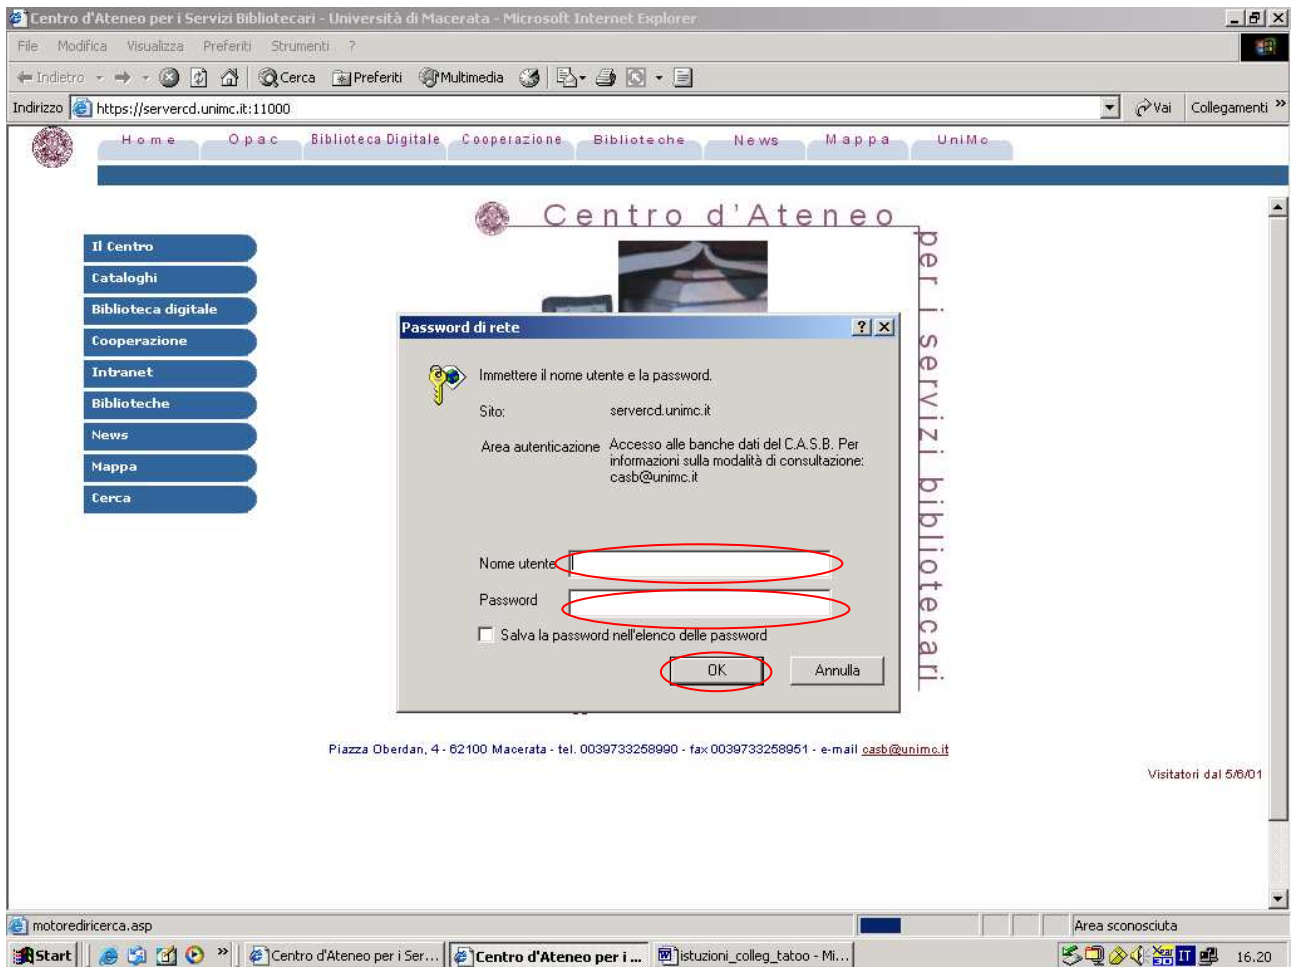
Centro d'Ateneo per i Servizi Bibliotecari - Università di Macerata - Microsoft Internet Explorer

File Modifica Visualizza Preferiti Strumenti ?

Indietro Cerca Preferiti Multimedia

Indirizzo https://servercd.unimc.it:11000 Vai Collegamenti

Home Opac Biblioteca Digitale Cooperazione Biblioteche News Mappa UniMc

Il Centro
Cataloghi
Biblioteca digitale
Cooperazione
Intranet
Biblioteche
News
Mappa
Cerca

Centro d'Ateneo per i servizi bibliotecari

Password di rete

Immettere il nome utente e la password.

Sito: servercd.unimc.it

Area autenticazione Accesso alle banche dati del C.A.S.B. Per informazioni sulla modalità di consultazione: casb@unimc.it

Nome utente

Password

Salva la password nell'elenco delle password

OK Annulla

Piazza Oberdan, 4 - 62100 Macerata - tel. 0039733258990 - fax 0039733258951 - e-mail casb@unimc.it

Visitatori dal 5/6/01

motoredricerca.asp Area sconosciuta

Start Centro d'Ateneo per i Ser... Centro d'Ateneo per i ... istuzioni_colleg_tatoo - Mi... IT 16.20